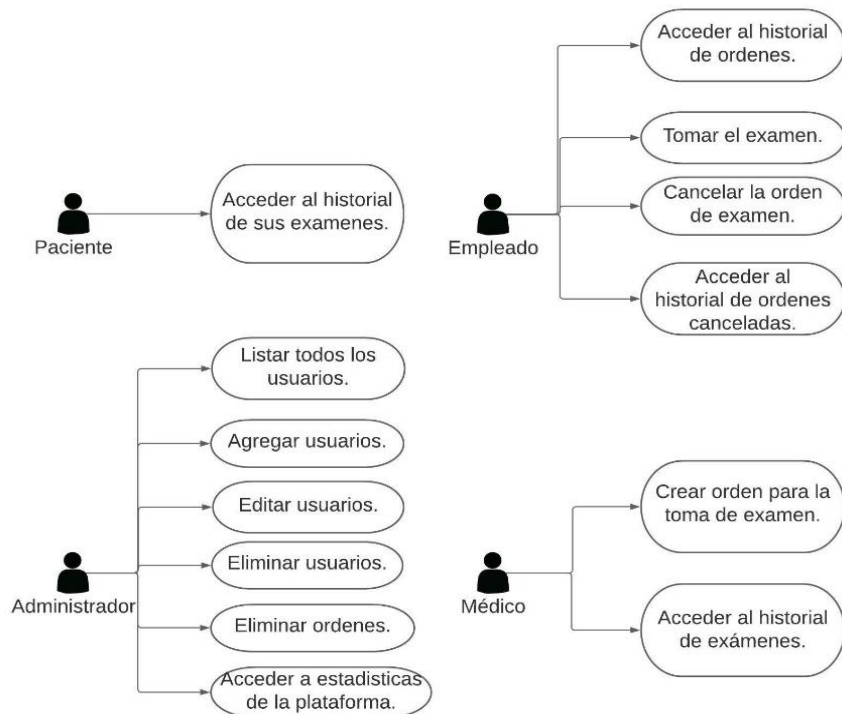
Paciente

Acceder al historial de sus examenes.

Empleado

Acceder al historial de ordenes.

Tomar el examen.

Cancelar la orden de examen.

Acceder al historial de ordenes canceladas.

Administrador

Listar todos los usuarios.

Agregar usuarios.

Editar usuarios.

Eliminar usuarios.

Eliminar ordenes.

Acceder a estadisticas de la plataforma.

Médico

Crear orden para la toma de examen.

Acceder al historial de exámenes.